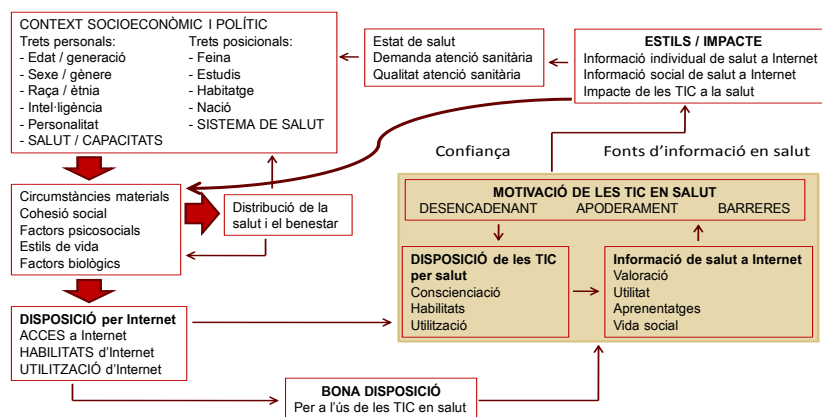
CONTEXT SOCIOECONÒMIC I POLÍTIC

Trets personals:
- Edat / generació
- Sexe / gènere
- Raça / ètnia
- Intel·ligència
- Personalitat
- SALUT / CAPACITATS

Trets posicionals:
- Feina
- Estudis
- Habitatge
- Nació
- SISTEMA DE SALUT

Estat de salut
Demanda atenció sanitària
Qualitat atenció sanitària

ESTILS / IMPACTE
Informació individual de salut a Internet
Informació social de salut a Internet
Impacte de les TIC a la salut

Confiança

Fonts d'informació en salut

Circumstàncies materials
Cohesió social
Factors psicosocials
Estils de vida
Factors biològics

Distribució de la salut i el benestar

MOTIVACIÓ DE LES TIC EN SALUT
DESENCADENANT APODERAMENT BARRERES

DISPOSICIÓ de les TIC per salut
Conscienciació
Habilitats
Utilització

Informació de salut a Internet
Valoració
Utilitat
Aprenentatges
Vida social

DISPOSICIÓ per Internet
ACCES a Internet
HABILITATS d'Internet
UTILITZACIÓ d'Internet

BONA DISPOSICIÓ
Per a l'ús de les TIC en salut